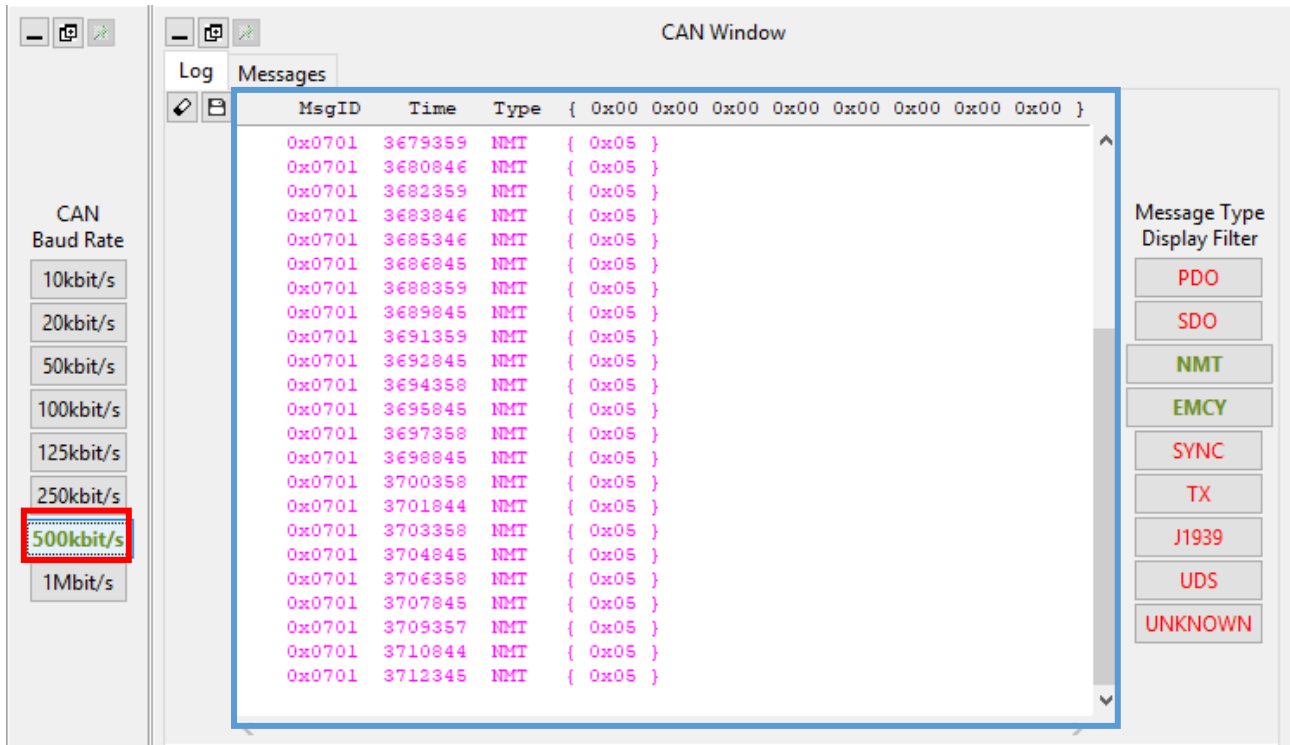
CAN Baud Rate

10kbit/s
20kbit/s
50kbit/s
100kbit/s
125kbit/s
250kbit/s
500kbit/s
1Mbit/s

CAN Window

Log Messages

| MsgID | Time | Type | { 0x00 0x00 0x00 0x00 0x00 0x00 0x00 0x00 } |
|---|---|---|---|
| 0x0701 | 3679359 | NMT | { 0x05 } |
| 0x0701 | 3680846 | NMT | { 0x05 } |
| 0x0701 | 3682359 | NMT | { 0x05 } |
| 0x0701 | 3683846 | NMT | { 0x05 } |
| 0x0701 | 3685346 | NMT | { 0x05 } |
| 0x0701 | 3686845 | NMT | { 0x05 } |
| 0x0701 | 3688359 | NMT | { 0x05 } |
| 0x0701 | 3689845 | NMT | { 0x05 } |
| 0x0701 | 3691359 | NMT | { 0x05 } |
| 0x0701 | 3692845 | NMT | { 0x05 } |
| 0x0701 | 3694358 | NMT | { 0x05 } |
| 0x0701 | 3695845 | NMT | { 0x05 } |
| 0x0701 | 3697358 | NMT | { 0x05 } |
| 0x0701 | 3698845 | NMT | { 0x05 } |
| 0x0701 | 3700358 | NMT | { 0x05 } |
| 0x0701 | 3701844 | NMT | { 0x05 } |
| 0x0701 | 3703358 | NMT | { 0x05 } |
| 0x0701 | 3704845 | NMT | { 0x05 } |
| 0x0701 | 3706358 | NMT | { 0x05 } |
| 0x0701 | 3707845 | NMT | { 0x05 } |
| 0x0701 | 3709357 | NMT | { 0x05 } |
| 0x0701 | 3710844 | NMT | { 0x05 } |
| 0x0701 | 3712345 | NMT | { 0x05 } |

Message Type Display Filter

PDO
SDO
NMT
EMCY
SYNC
TX
J1939
UDS
UNKNOWN